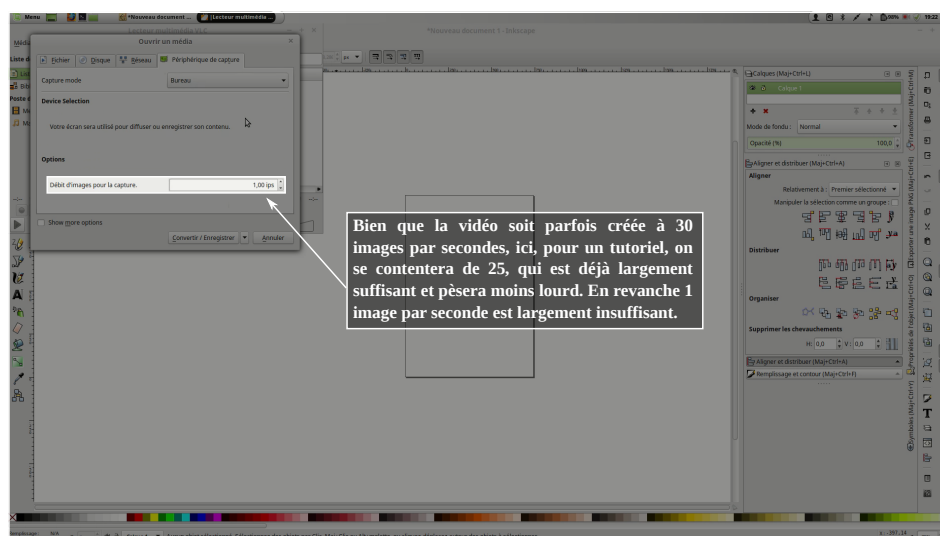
Menu *Nouveau document ... [Lecteur multimédia ...

19:22

Ouvrir un média

Fichier Disque Réseau Périphérique de capture

Capture mode Bureau

Device Selection

Votre écran sera utilisé pour diffuser ou enregistrer son contenu.

Options

Débit d'images pour la capture. 1,00 ips

Show more options

Convertir / Enregistrer Annuler

*Nouveau document 1 - Inkscape

Calques (Maj+Ctrl+L)

Calque 1

Mode de fondu : Normal

Opacité (%) 100,0

Aligner et distribuer (Maj+Ctrl+A)

Aligner

Relativement à : Premier sélectionné

Manipuler la sélection comme un groupe :

Distribuer

Organiser

Supprimer les chevauchements

H: 0,0 V: 0,0

Aligner et distribuer (Maj+Ctrl+A)

Remplissage et contour (Maj+Ctrl+F)

Bien que la vidéo soit parfois créée à 30 images par secondes, ici, pour un tutoriel, on se contentera de 25, qui est déjà largement suffisant et pèsera moins lourd. En revanche 1 image par seconde est largement insuffisant.